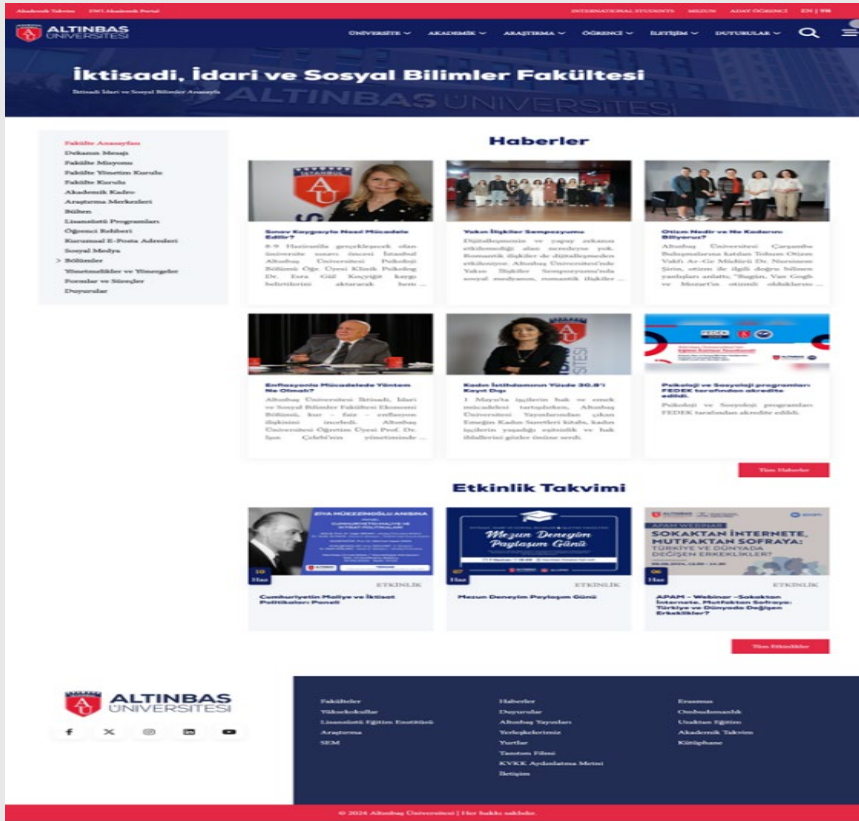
Akademik Takvim   DWU Akademik Portal   INTERNATIONAL STUDENTS   MEZUN   ADAY ÖĞRENCİ   EN | TR

ALTINBAŞ ÜNİVERSİTESİ

ÜNİVERSİTE   AKADEMİK   ARAŞTIRMA   ÖĞRENCİ   İLETİŞİM   DUYURULAR

İktisadi, İdari ve Sosyal Bilimler Fakültesi

İktisadi İdari ve Sosyal Bilimler Anasayfa

Fakülte Anasayfası
Dekanın Mesajı
Fakülte Misyonu
Fakülte Yönetim Kurulu
Fakülte Kurulu
Akademik Kadro
Araştırma Merkezleri
Bülten
Lisansüstü Programları
Öğrenci Rehberi
Kurumsal E-Posta Adresleri
Sosyal Medya
Bölümler
Yönetmelikler ve Yönergeler
Formlar ve Süreçler
Duyurular

Haberler

Sınav Kaygısıyla Nasıl Mücadele Edilir?
8-9 Haziran'da gerçekleşecek olan üniversite sınavı öncesi İstanbul Altınbaş Üniversitesi Psikoloji Bölümü Öğr. Üyesi Klinik Psikolog Dr. Esra Gül Koçyiğit kaygı belirtilerini aktaracak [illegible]

Yakın İlişkiler Sempozyumu
Dijitalleşmenin ve yapay zekanın etkilemediği alan neredeyse yok. Romantik ilişkiler de dijitalleşmeden etkileniyor. Altınbaş Üniversitesi'nde Yakın İlişkiler Sempozyumu'nda sosyal medyanın, romantik ilişkiler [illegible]

Otizm Nedir ve Ne Kadarını Biliyoruz?
Altınbaş Üniversitesi Çarşamba Buluşmalarına katılan Tohum Otizm Vakfı Ar-Ge Müdürü Dr. Nurnasan Şirin, otizm ile ilgili doğru bilinen yanlışları anlattı; "Rugün, Van Gogh ve Mozart'ın otizmli olduklarını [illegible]

Enflasyonla Mücadelede Yöntem Ne Olmalı?
Altınbaş Üniversitesi İktisadi, İdari ve Sosyal Bilimler Fakültesi Ekonomi Bölümü, kur - faiz - enflasyon ilişkisini inceledi. Altınbaş Üniversitesi Öğretim Üyesi Prof. Dr. İpar Çelebi'nin yönetiminde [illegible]

Kadın İstihdamının Yüzde 30.8'i Kayıt Dışı
1 Mayıs'a işçilerin hak ve emek mücadelesi tartışılırken, Altınbaş Üniversitesi Yayınlarından çıkan Emeğin Kadın Sureti kitabı, kadın işçilerin yaşadığı eşitsizlik ve hak ihlallerini gözler önüne serdi.

Psikoloji ve Sosyoloji programları FEDEK tarafından akredite edildi.
Psikoloji ve Sosyoloji programları FEDEK tarafından akredite edildi.

Tüm Haberler

Etkinlik Takvimi

10 Haz   ETKİNLİK
Cumhuriyetin Maliye ve İktisat Politikaları: Paneli

07 Haz   ETKİNLİK
Mezun Deneyim Paylaşım Günü

06 Haz   ETKİNLİK
APAM – Webinar –Sokaktan İnternete, Mutfaktan Sofraya: Türkiye ve Dünyada Değişen Erkeklikler?

Tüm Etkinlikler

ALTINBAŞ ÜNİVERSİTESİ

Fakülteler
Yüksekokullar
Lisansüstü Eğitim Enstitüsü
Araştırma
SEM

Haberler
Duyurular
Altınbaş Yayınları
Yerleşkelerimiz
Yurtlar
Tanıtım Filmi
KVKK Aydınlatma Metni
İletişim

Erasmus
Ombudsmanlık
Uzaktan Eğitim
Akademik Takvim
Kütüphane

© 2024 Altınbaş Üniversitesi | Her hakkı saklıdır.